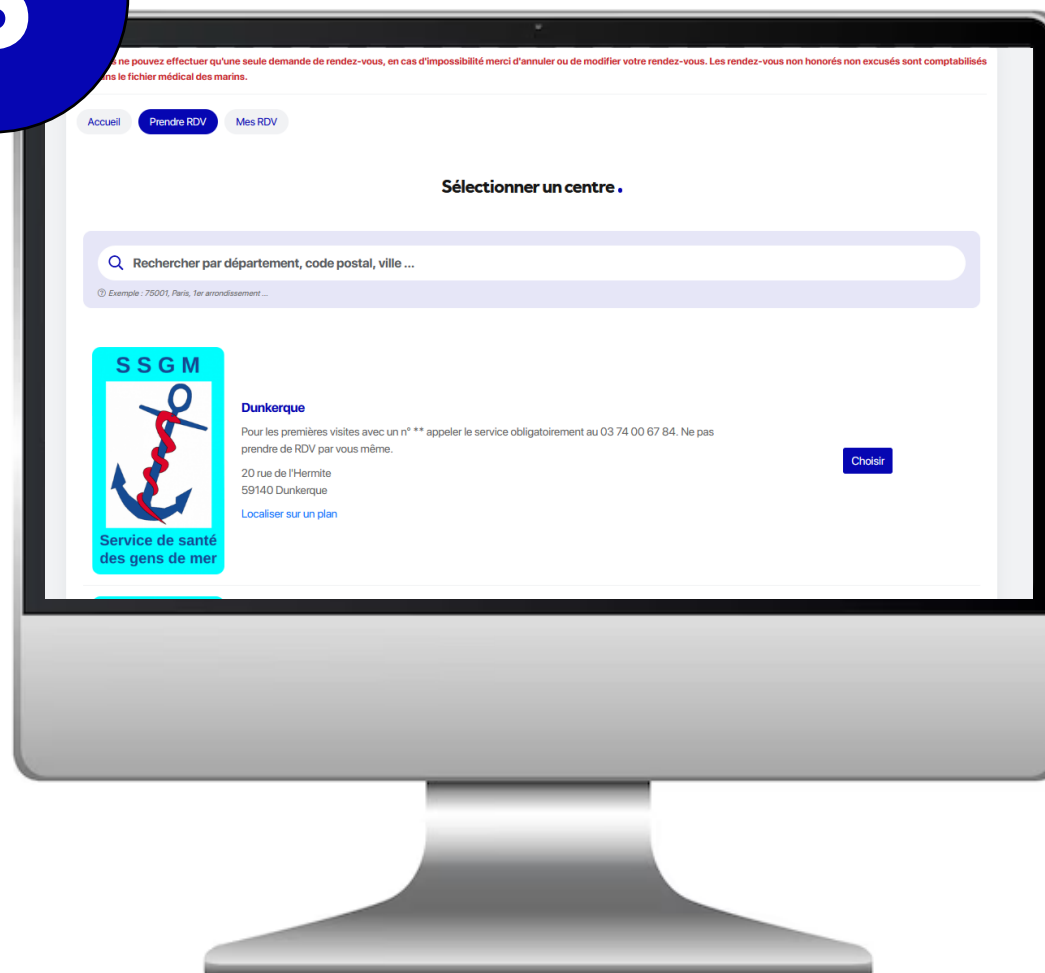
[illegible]s ne pouvez effectuer qu'une seule demande de rendez-vous, en cas d'impossibilité merci d'annuler ou de modifier votre rendez-vous. Les rendez-vous non honorés non excusés sont comptabilisés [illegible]ans le fichier médical des marins.

Accueil Prendre RDV Mes RDV

Sélectionner un centre.

Rechercher par département, code postal, ville ...

Exemple : 75001, Paris, 1er arrondissement ...

SSGM

Service de santé des gens de mer

Dunkerque

Pour les premières visites avec un n° ** appeler le service obligatoirement au 03 74 00 67 84. Ne pas prendre de RDV par vous même.

20 rue de l'Hermite
59140 Dunkerque

Localiser sur un plan

Choisir